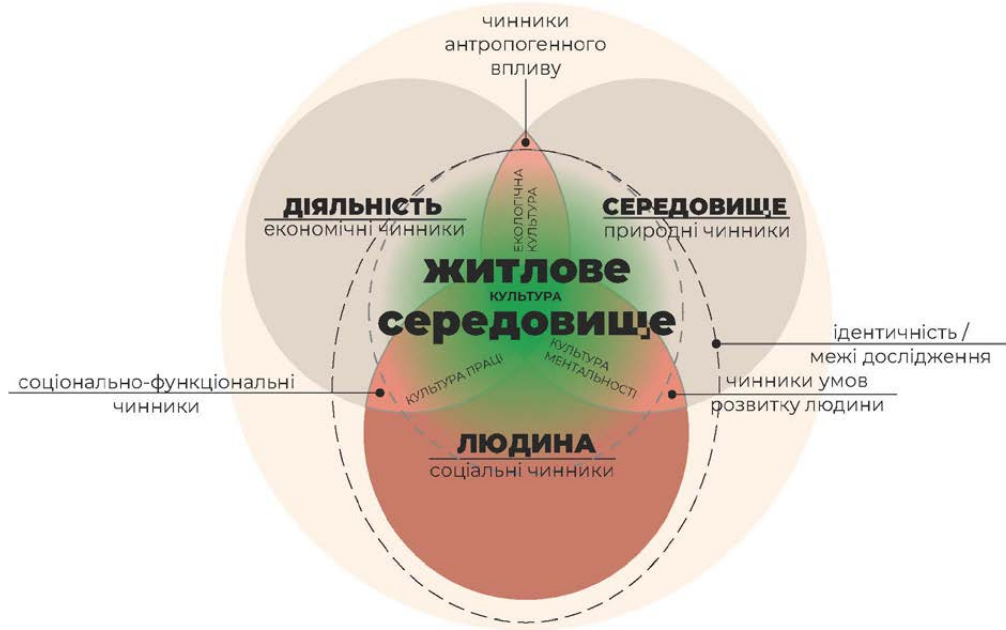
чинники антропогенного впливу

ДІЯЛЬНІСТЬ
економічні чинники

ЕКОЛОГІЧНА КУЛЬТУРА

СЕРЕДОВИЩЕ
природні чинники

ЖИТЛОВЕ
КУЛЬТУРА
СЕРЕДОВИЩЕ

ідентичність / межі дослідження

соціонально-функціональні чинники

КУЛЬТУРА ПРАЦІ

КУЛЬТУРА МЕНТАЛЬНОСТІ

чинники умов розвитку людини

ЛЮДИНА
соціальні чинники